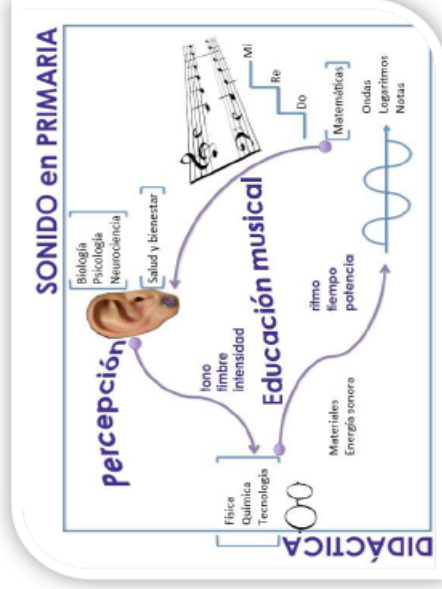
SONIDO en PRIMARIA

Biología
Psicología
Neurociencia

Salud y bienestar

Mi
Re
Do

Matemáticas

Ondas
Logaritmos
Notas

Educación musical

percepción

tono
timbre
intensidad

ritmo
tiempo
potencia

Física
Química
Tecnología

Materiales
Energía sonora

DIDÁCTICA